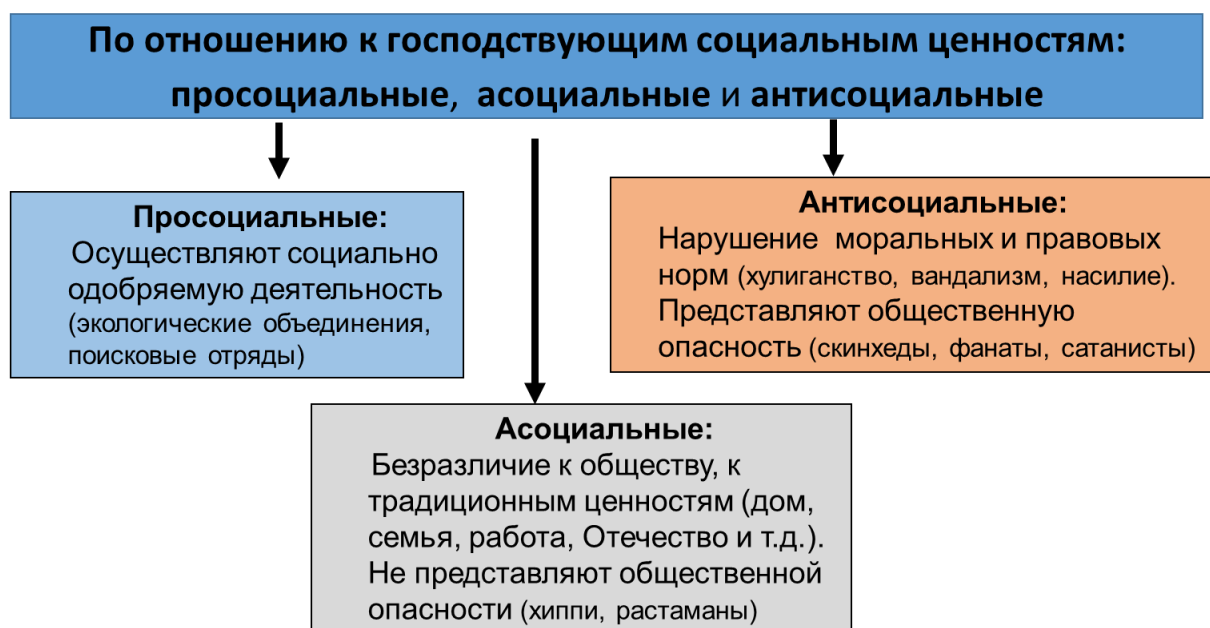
По отношению к господствующим социальным ценностям: просоциальные, асоциальные и антисоциальные

Просоциальные:
Осуществляют социально одобряемую деятельность (экологические объединения, поисковые отряды)

Антисоциальные:
Нарушение моральных и правовых норм (хулиганство, вандализм, насилие). Представляют общественную опасность (скинхеды, фанаты, сатанисты)

Асоциальные:
Безразличие к обществу, к традиционным ценностям (дом, семья, работа, Отечество и т.д.). Не представляют общественной опасности (хиппи, растаманы)